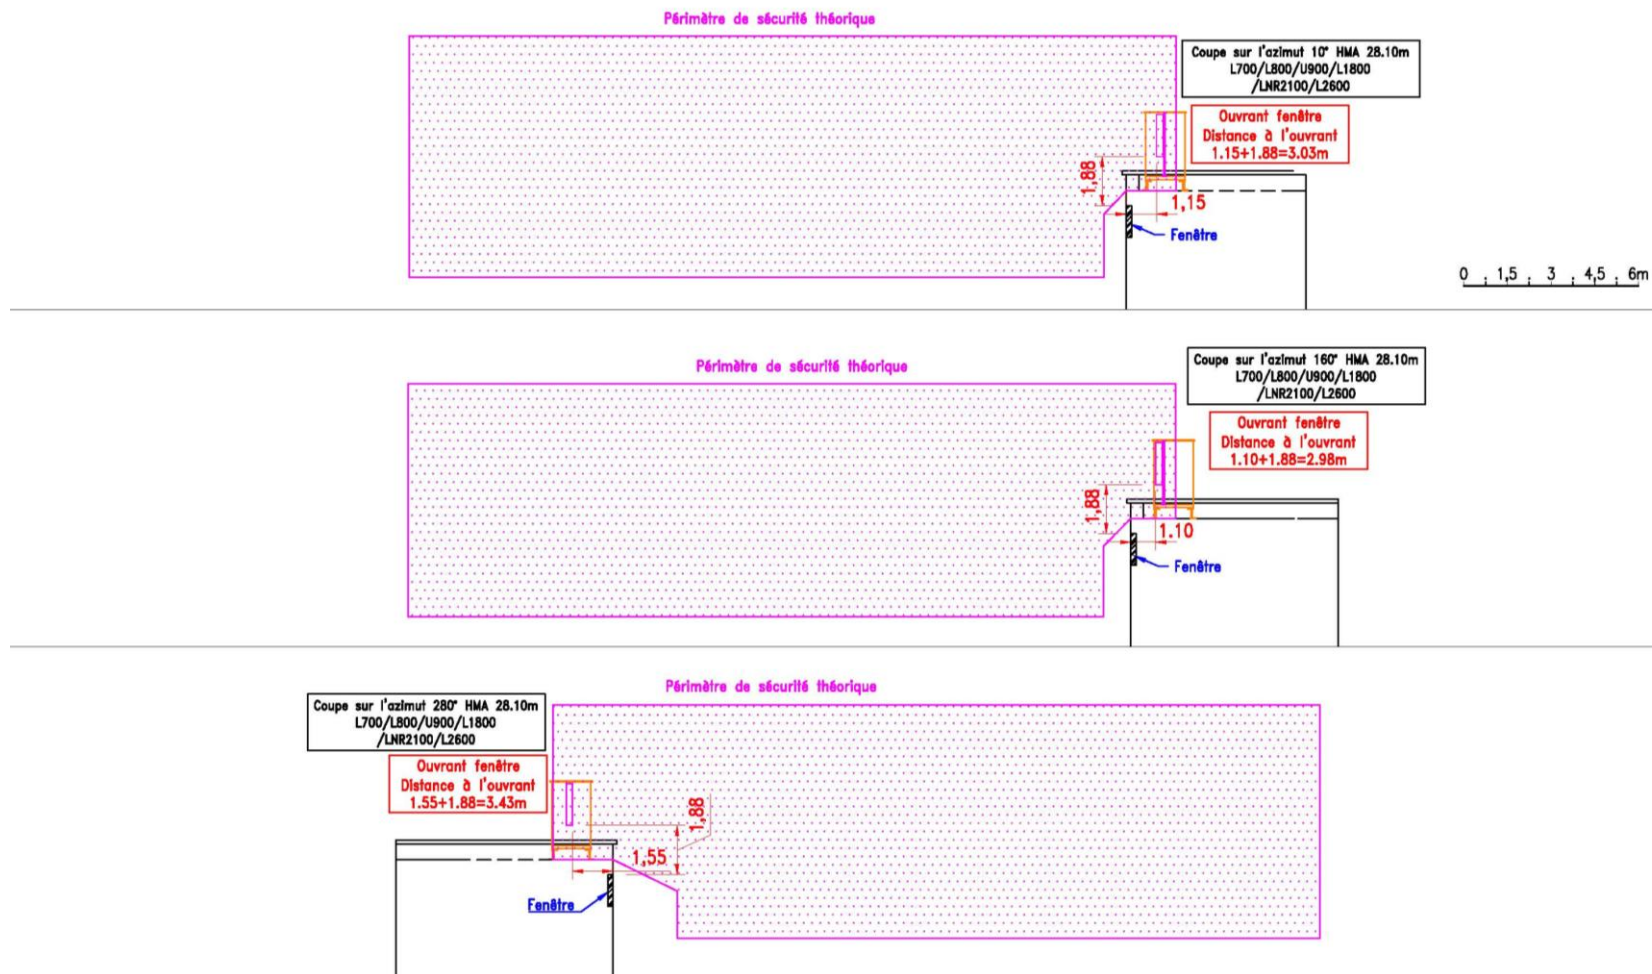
Périmètre de sécurité théorique

Coupe sur l'azimut 10° HMA 28.10m
L700/L800/U900/L1800
/LNR2100/L2600

Ouvrant fenêtre
Distance à l'ouvrant
1.15+1.88=3.03m

1,88

1,15

Fenêtre

0 1,5 3 4,5 6m

Périmètre de sécurité théorique

Coupe sur l'azimut 160° HMA 28.10m
L700/L800/U900/L1800
/LNR2100/L2600

Ouvrant fenêtre
Distance à l'ouvrant
1.10+1.88=2.98m

1,88

1.10

Fenêtre

Périmètre de sécurité théorique

Coupe sur l'azimut 280° HMA 28.10m
L700/L800/U900/L1800
/LNR2100/L2600

Ouvrant fenêtre
Distance à l'ouvrant
1.55+1.88=3.43m

1,88

1,55

Fenêtre